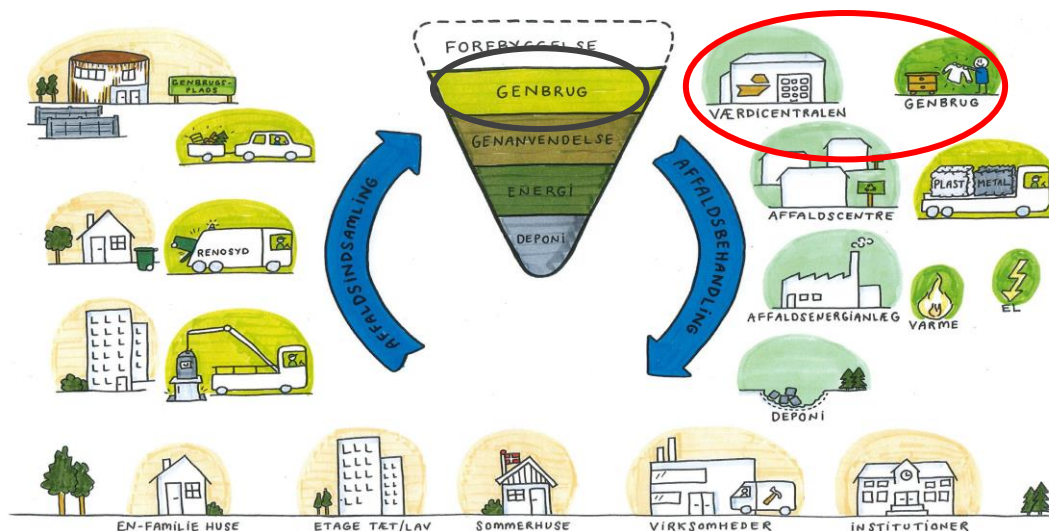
GENBRUGSPLADS

RENOSYD

AFFALDSINDSAMLING

FOREBYGGELSE

GENBRUG

GENANVENDELSE

ENERGI

DEPONI

AFFALDSBEHANDLING

VÆRDICENTRALEN

GENBRUG

AFFALDSCENTRE

PLAST

METAL

AFFALDSENERGIANLÆG

VARME

EL

DEPONI

EN-FAMILIE HUSE

ETAGE TÆT/LAV

SOMMERHUSE

VIRKSOMHEDER

INSTITUTIONER